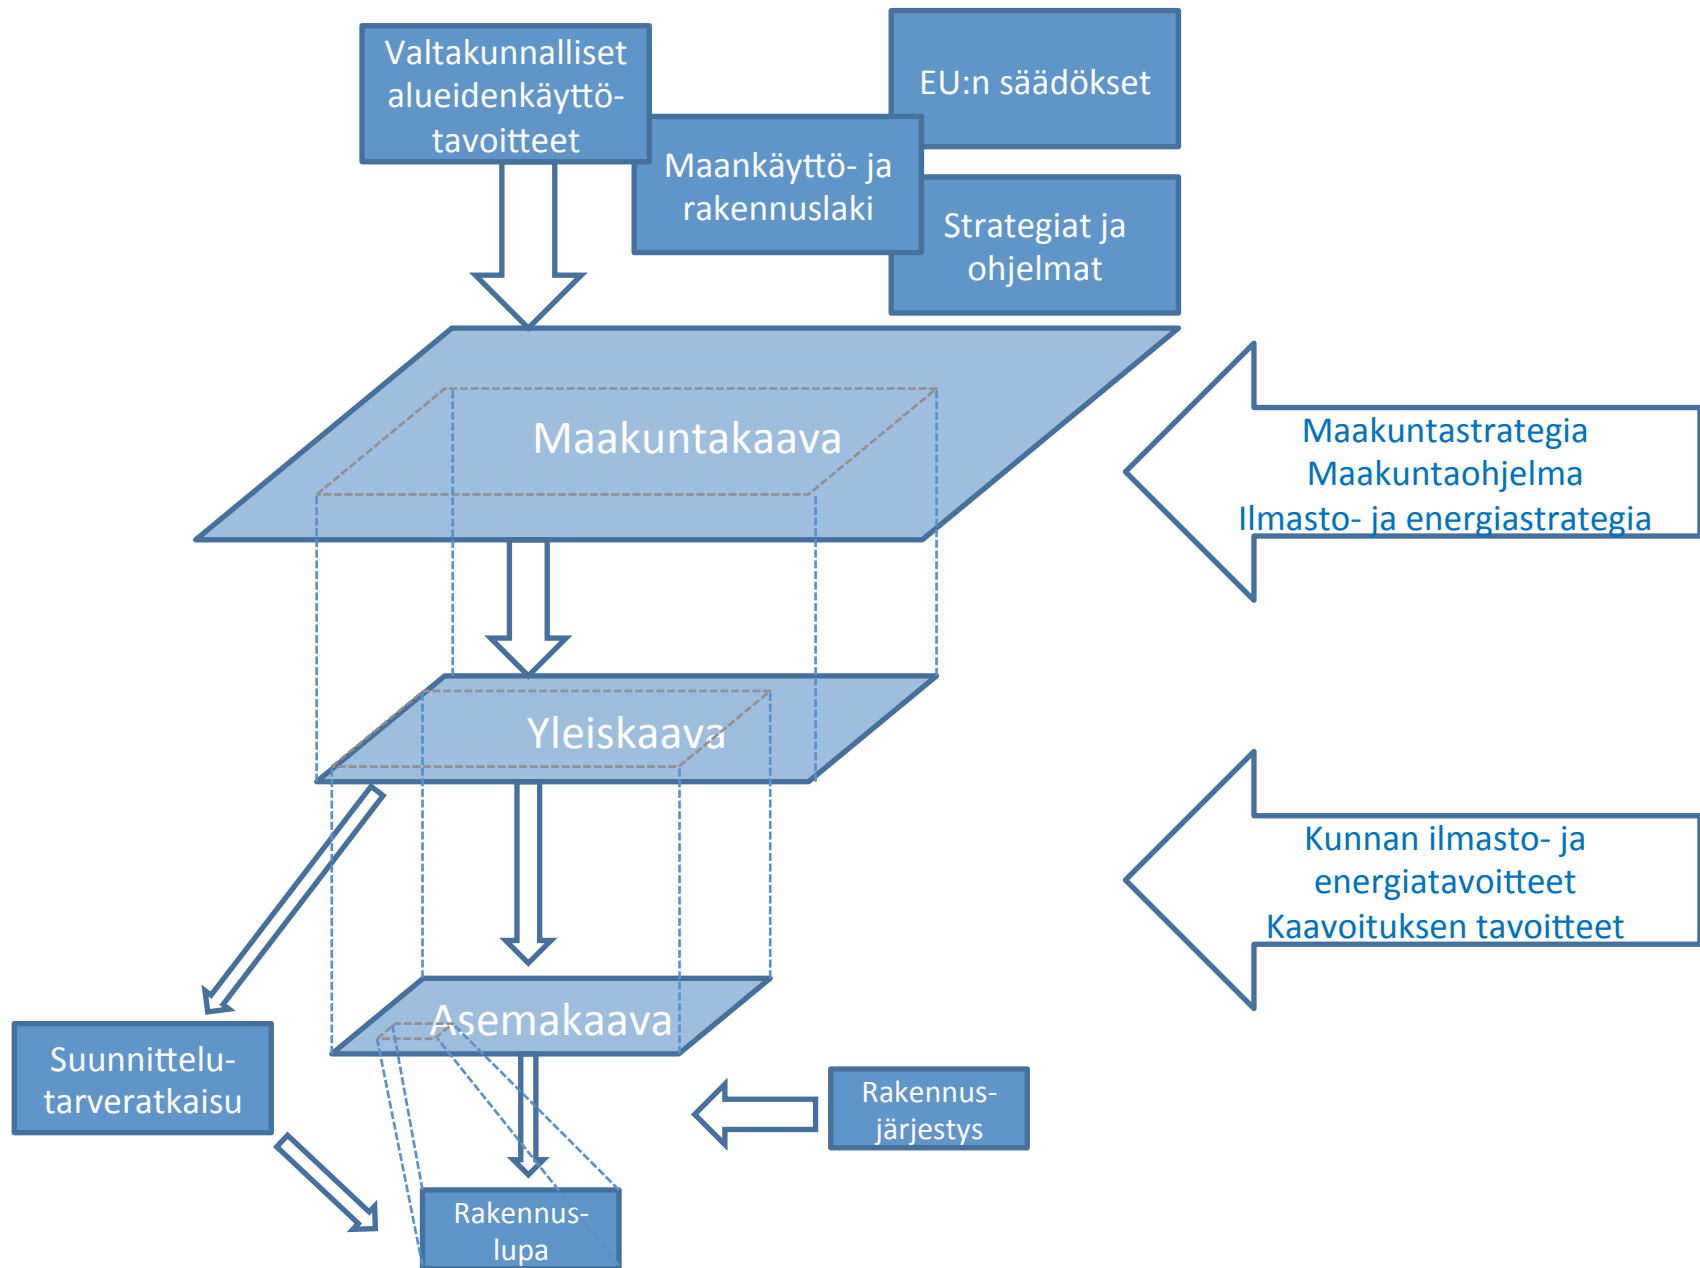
Valtakunnalliset alueidenkäyttötavoitteet

EU:n säädökset

Maankäyttö- ja rakennuslaki

Strategiat ja ohjelmat

Maakuntakaava

Maakuntastrategia
Maakuntaohjelma
Ilmasto- ja energiastrategia

Yleiskaava

Kunnan ilmasto- ja energiatavoitteet
Kaavoituksen tavoitteet

Asemakaava

Suunnittelutarveratkaisu

Rakennusjärjestys

Rakennuslupa